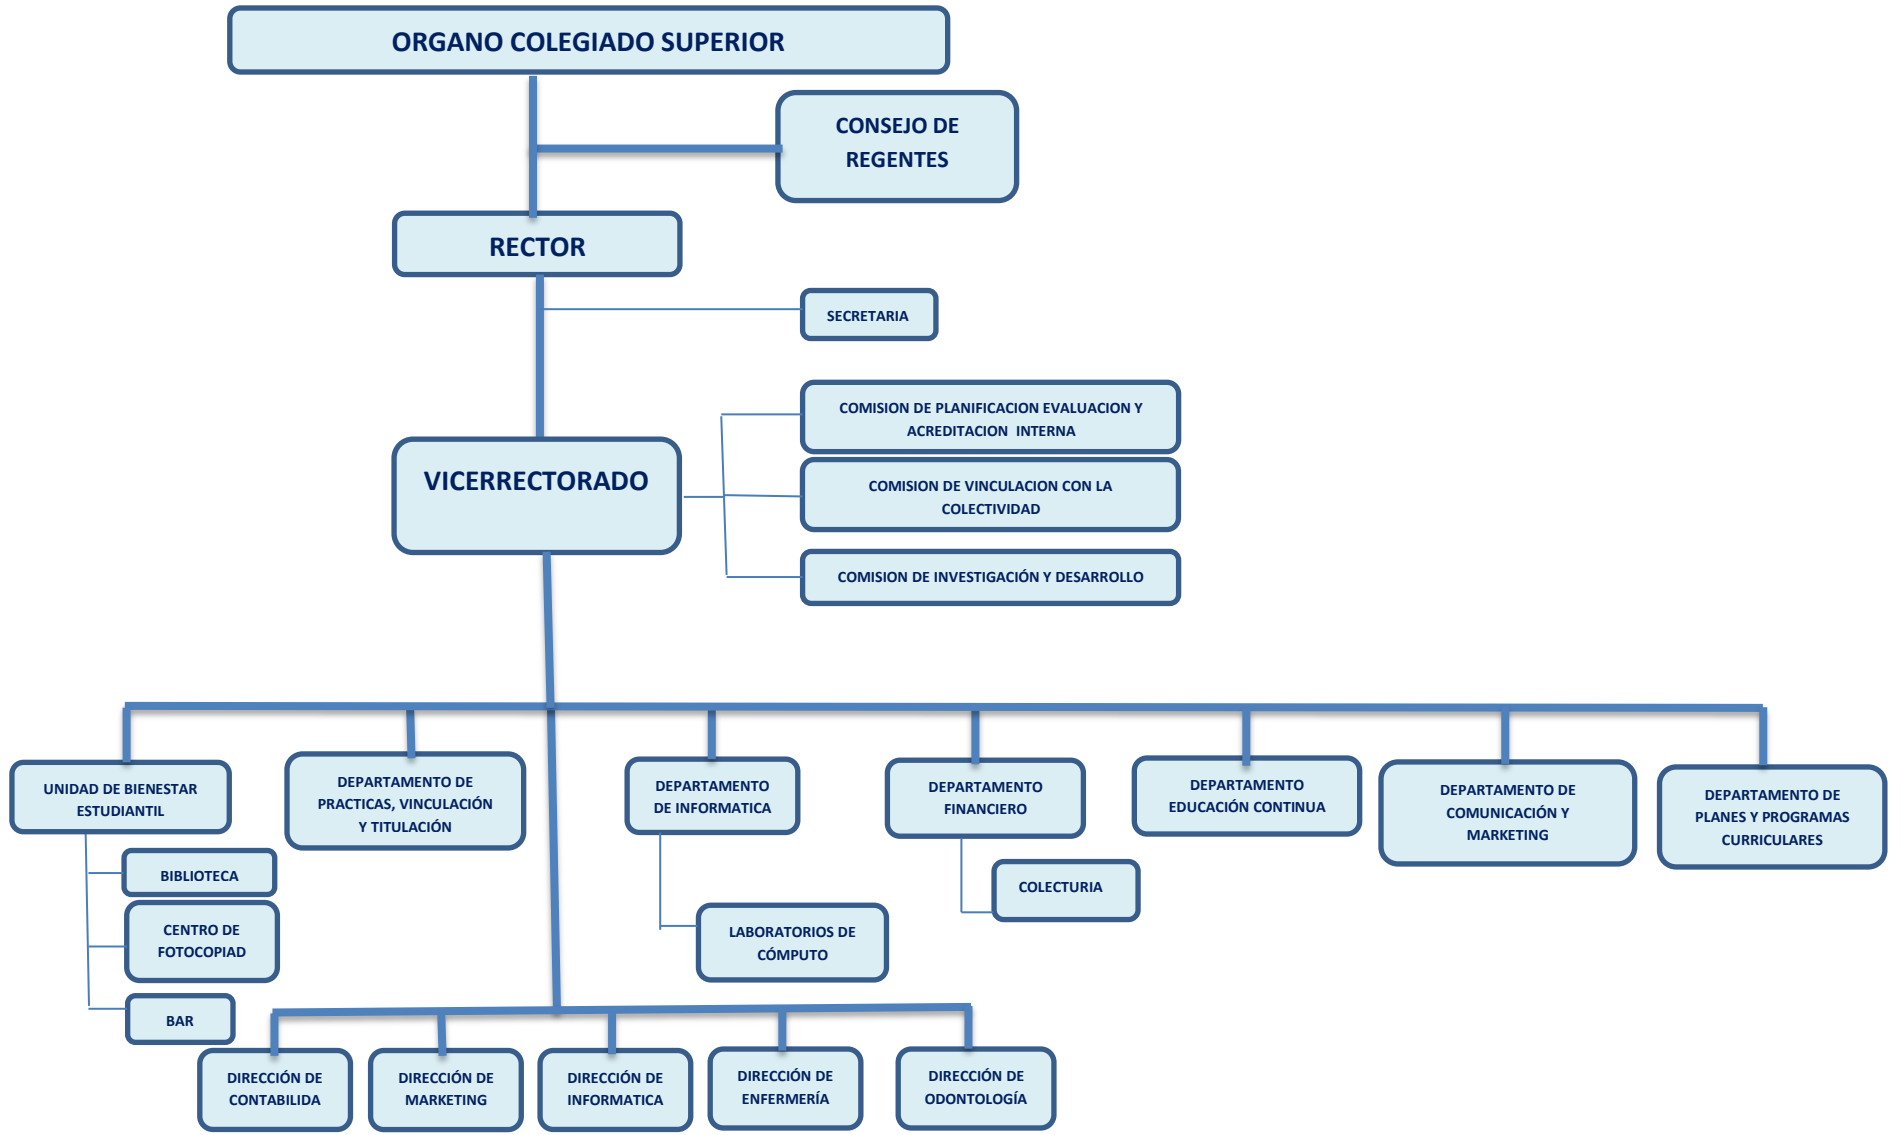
ORGANO COLEGIADO SUPERIOR

CONSEJO DE REGENTES

RECTOR

SECRETARIA

VICERRECTORADO

COMISION DE PLANIFICACION EVALUACION Y ACREDITACION INTERNA

COMISION DE VINCULACION CON LA COLECTIVIDAD

COMISION DE INVESTIGACIÓN Y DESARROLLO

UNIDAD DE BIENESTAR ESTUDIANTIL

DEPARTAMENTO DE PRACTICAS, VINCULACIÓN Y TITULACIÓN

DEPARTAMENTO DE INFORMATICA

DEPARTAMENTO FINANCIERO

DEPARTAMENTO EDUCACIÓN CONTINUA

DEPARTAMENTO DE COMUNICACIÓN Y MARKETING

DEPARTAMENTO DE PLANES Y PROGRAMAS CURRICULARES

BIBLIOTECA

CENTRO DE FOTOCOPIAD

BAR

LABORATORIOS DE CÓMPUTO

COLECTURIA

DIRECCIÓN DE CONTABILIDA

DIRECCIÓN DE MARKETING

DIRECCIÓN DE INFORMATICA

DIRECCIÓN DE ENFERMERÍA

DIRECCIÓN DE ODONTOLOGÍA